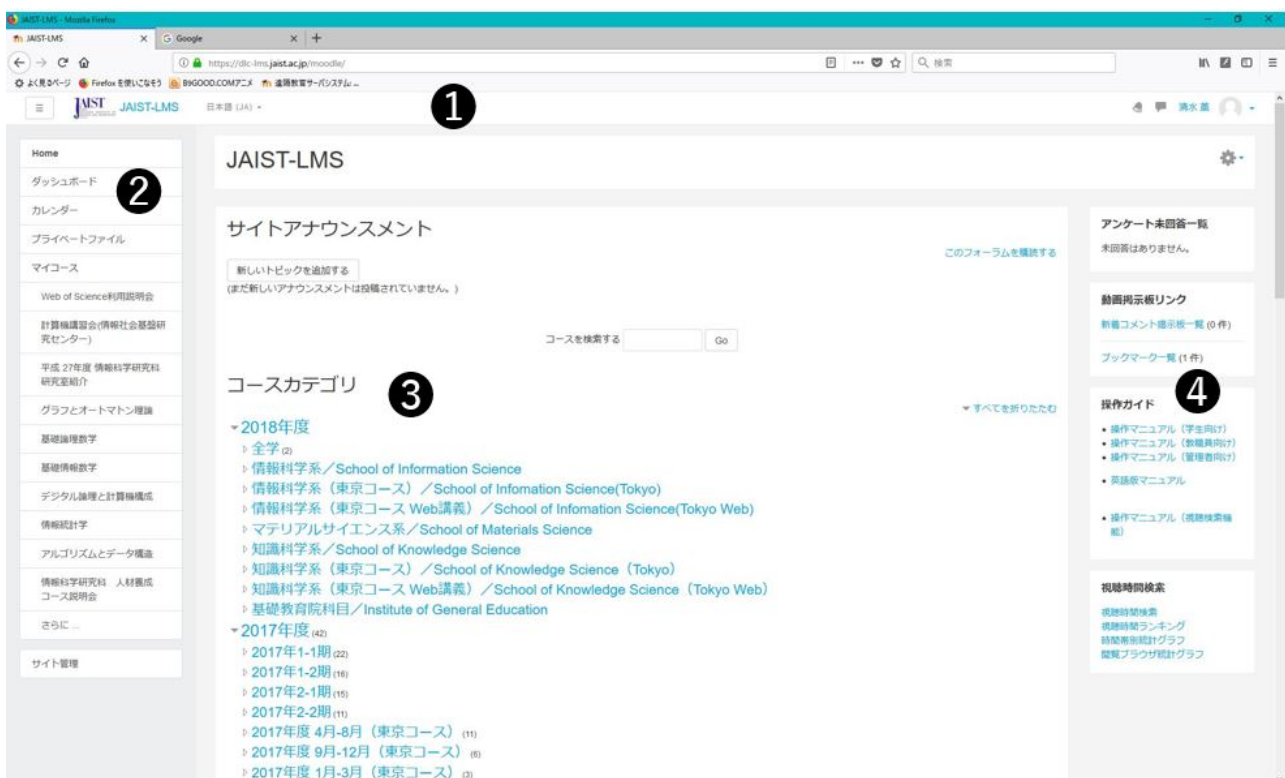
JAIST-LMS - Mozilla Firefox

JAIST-LMS × Google × +

https://dlc-lms.jaist.ac.jp/moodle/ ··· 検索

よく見るページ Firefox を使いこなそう BIGOOD.COMアニメ 遠隔教育サービスシステム ...

JAIST JAIST-LMS 日本語 (JA) ▾

❶

清水 星

Home
ダッシュボード
カレンダー
プライベートファイル
マイコース
Web of Science利用説明会
計算機講習会(情報社会基盤研究センター)
平成 27年度 情報科学研究科 研究室紹介
グラフとオートマトン理論
基礎論理数学
基礎情報数学
デジタル論理と計算機構成
情報統計学
アルゴリズムとデータ構造
情報科学研究科 人材養成コース説明会
さらに ...

サイト管理

❷

JAIST-LMS

サイトアナウンスメント

このフォーラムを購読する

新しいトピックを追加する
(まだ新しいアナウンスメントは投稿されていません。)

コースを検索する Go

コースカテゴリ ❸

▾ すべてを折りたたむ

▾2018年度
▹全学 (2)
▹情報科学系／School of Information Science
▹情報科学系（東京コース）／School of Infomation Science(Tokyo)
▹情報科学系（東京コース Web講義）／School of Infomation Science(Tokyo Web)
▹マテリアルサイエンス系／School of Materials Science
▹知識科学系／School of Knowledge Science
▹知識科学系（東京コース）／School of Knowledge Science（Tokyo）
▹知識科学系（東京コース Web講義）／School of Knowledge Science（Tokyo Web)
▹基礎教育院科目／Institute of General Education
▾2017年度 (42)
▹2017年1-1期 (22)
▹2017年1-2期 (16)
▹2017年2-1期 (15)
▹2017年2-2期 (11)
▹2017年度 4月-8月（東京コース） (11)
▹2017年度 9月-12月（東京コース） (6)
▹2017年度 1月-3月（東京コース） (3)

アンケート未回答一覧
未回答はありません。

動画掲示板リンク
新着コメント掲示板一覧 (0 件)
ブックマーク一覧 (1 件)

操作ガイド ❹
• 操作マニュアル（学生向け）
• 操作マニュアル（教職員向け）
• 操作マニュアル（管理者向け）
• 英語版マニュアル
• 操作マニュアル（視聴検索機能）

視聴時間検索
視聴時間検索
視聴時間ランキング
時間帯別統計グラフ
閲覧ブラウザ統計グラフ